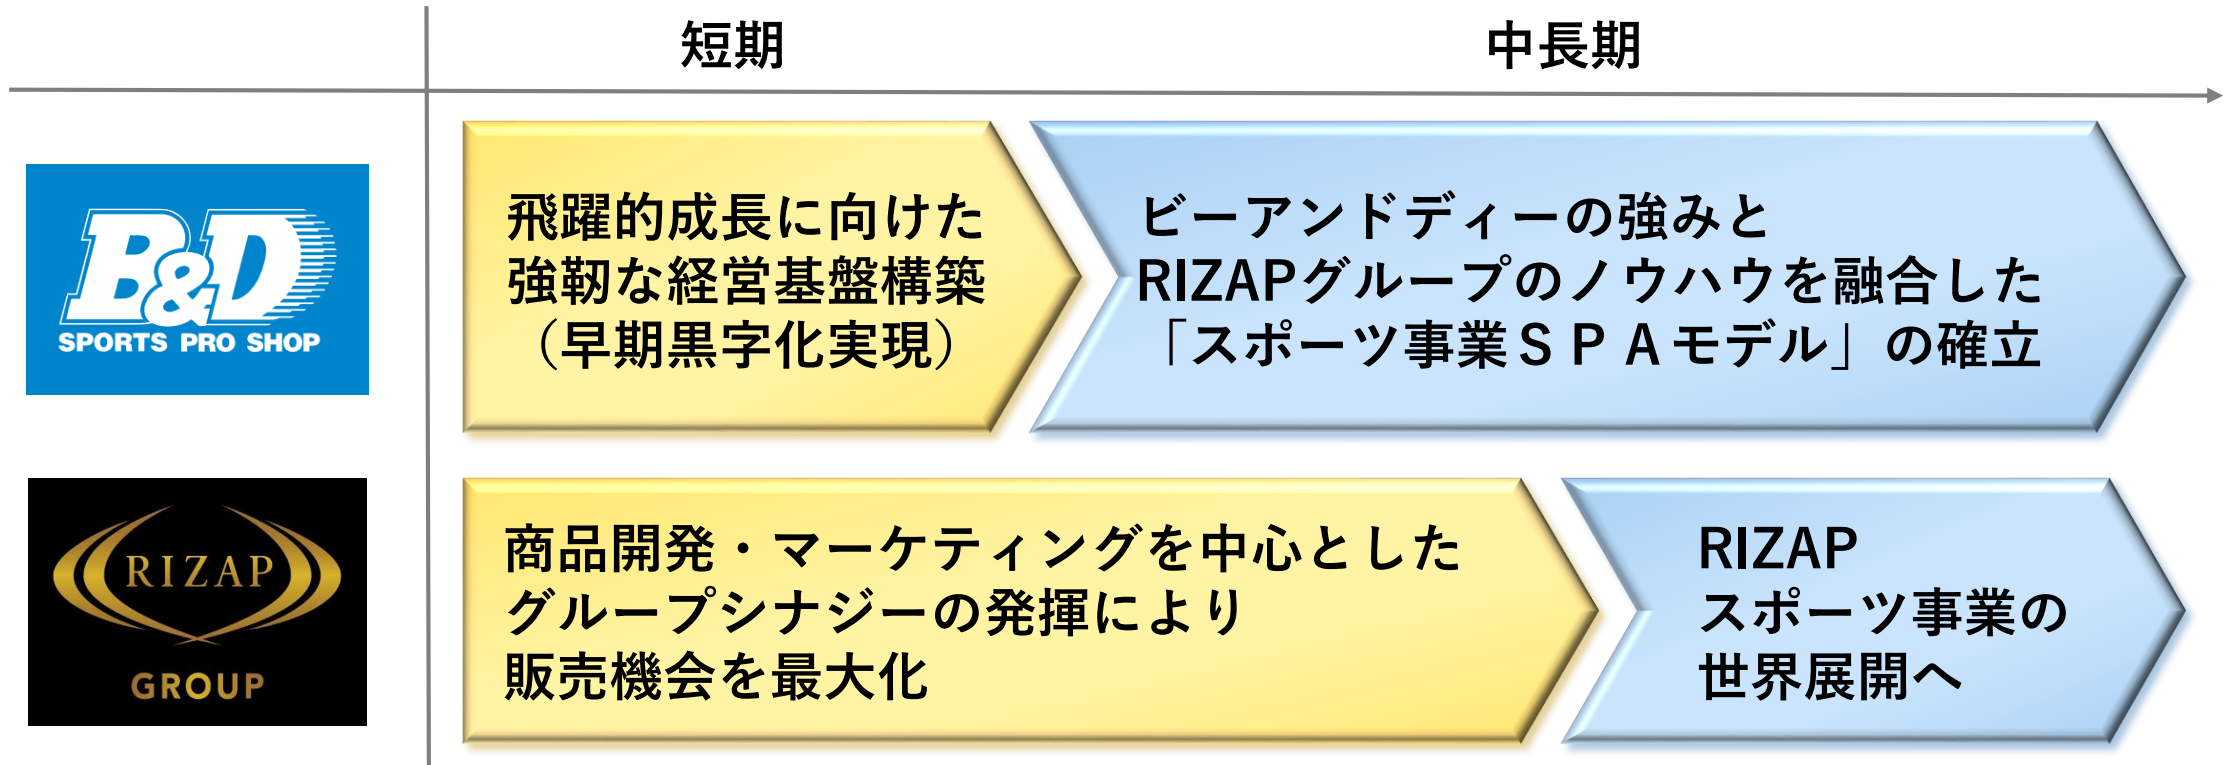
短期

中長期

B&D
SPORTS PRO SHOP

飛躍的成長に向けた
強靭な経営基盤構築
（早期黒字化実現）

ビーアンドディーの強みと
RIZAPグループのノウハウを融合した
「スポーツ事業ＳＰＡモデル」の確立

RIZAP
GROUP

商品開発・マーケティングを中心とした
グループシナジーの発揮により
販売機会を最大化

RIZAP
スポーツ事業の
世界展開へ